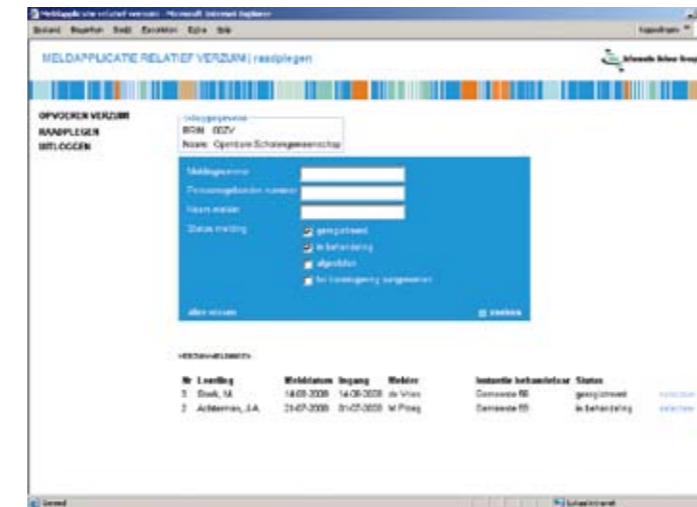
Meldapplicatie relatief verzuim - Microsoft Internet Explorer

Bestand Bewerken Beeld Favorieten Extra Help

MELDAPPLICATIE RELATIEF VERZUIM | raadplegen

OPVOEREN VERZUIM
RAADPLEGEN
UITLOGGEN

Inloggegevens
BRIN 00ZV
Naam Openbare Scholengemeenschap

Meldingsnummer
Persoonsgebonden nummer
Naam melder
Status melding

geregistreerd
in behandeling
afgesloten
ter toezegging aangewezen

alles wissen

zoeken

Zoekresultaten

| Nr | Leerling | MeldDatum | Ingang | Melder | Instantie behandelaar | Status | |
|---|---|---|---|---|---|---|---|
| 1 | Boek, M. | 14-08-2008 | 14-08-2008 | de Vries | Gemeente 66 | geregistreerd | selecteer |
| 2 | Achterman, J.A. | 31-07-2008 | 01-07-2008 | M Ploeg | Gemeente 65 | in behandeling | selecteer |

Gereed
Lokaal intranet